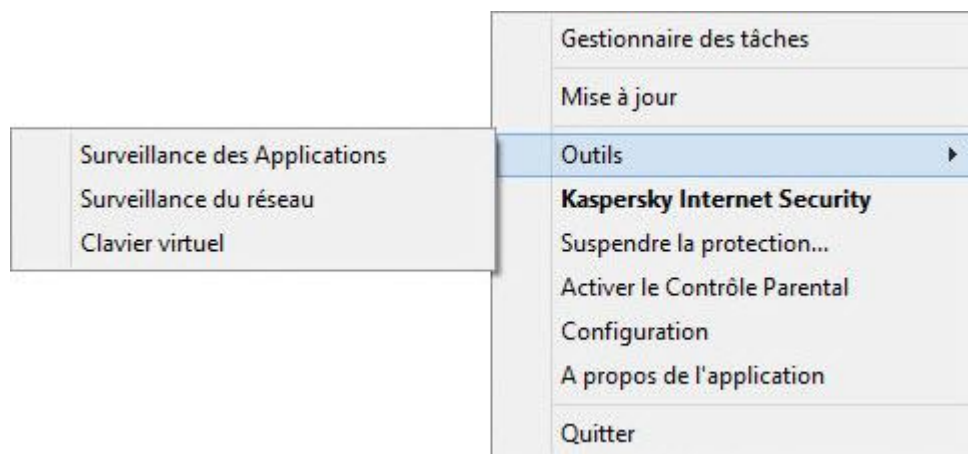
Gestionnaire des tâches
Mise à jour
Outils
Kaspersky Internet Security
Suspendre la protection...
Activer le Contrôle Parental
Configuration
A propos de l'application
Quitter

Surveillance des Applications
Surveillance du réseau
Clavier virtuel